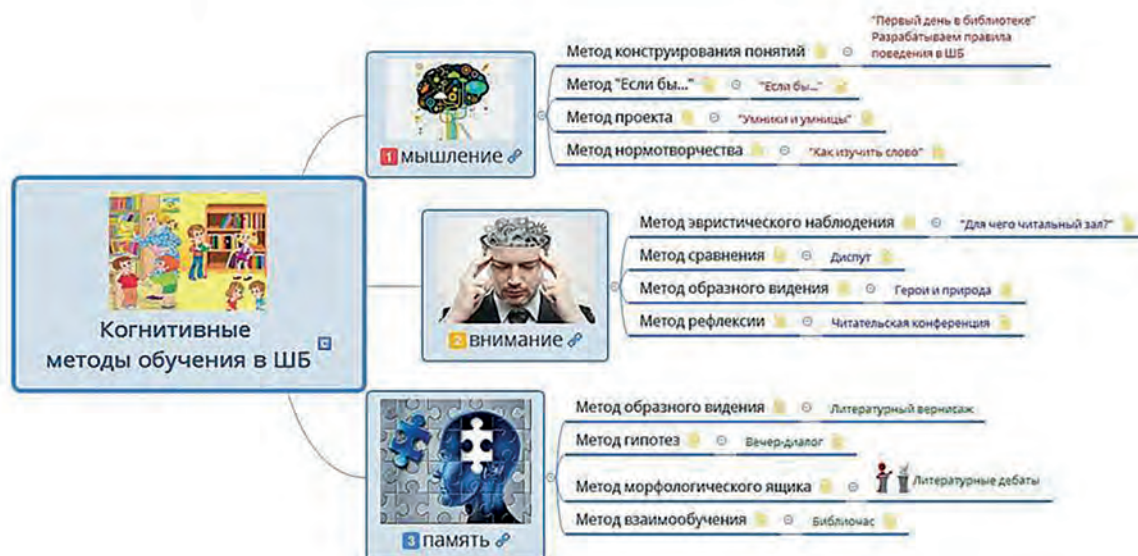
Когнитивные методы обучения в ШБ

1 мышление

Метод конструирования понятий
"Первый день в библиотеке" Разрабатываем правила поведения в ШБ

Метод "Если бы..."
"Если бы..."

Метод проекта
"Умники и умницы"

Метод нормотворчества
"Как изучить слово"

2 внимание

Метод эвристического наблюдения
"Для чего читальный зал?"

Метод сравнения
Диспут

Метод образного видения
Герои и природа

Метод рефлексии
Читательская конференция

3 память

Метод образного видения
Литературный вернисаж

Метод гипотез
Вечер-диалог

Метод морфологического ящика
Литературные дебаты

Метод взаимообучения
Библиочас